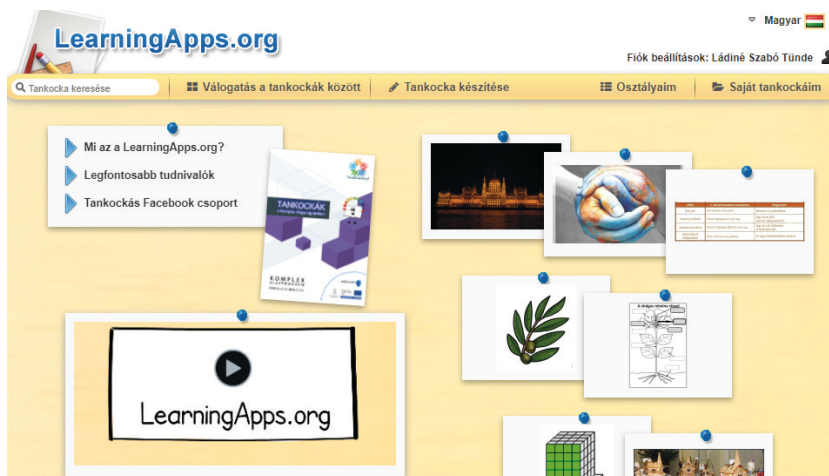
LearningApps.org

Magyar

Fiók beállítások: Ládiné Szabó Tünde

Tankocka keresése

Válogatás a tankockák között

Tankocka készítése

Osztályaim

Saját tankockáim

Mi az a LearningApps.org?

Legfontosabb tudnivalók

Tankockás Facebook csoport

TANKOCKÁK

KOMPLEX

A virágos növény részei

LearningApps.org